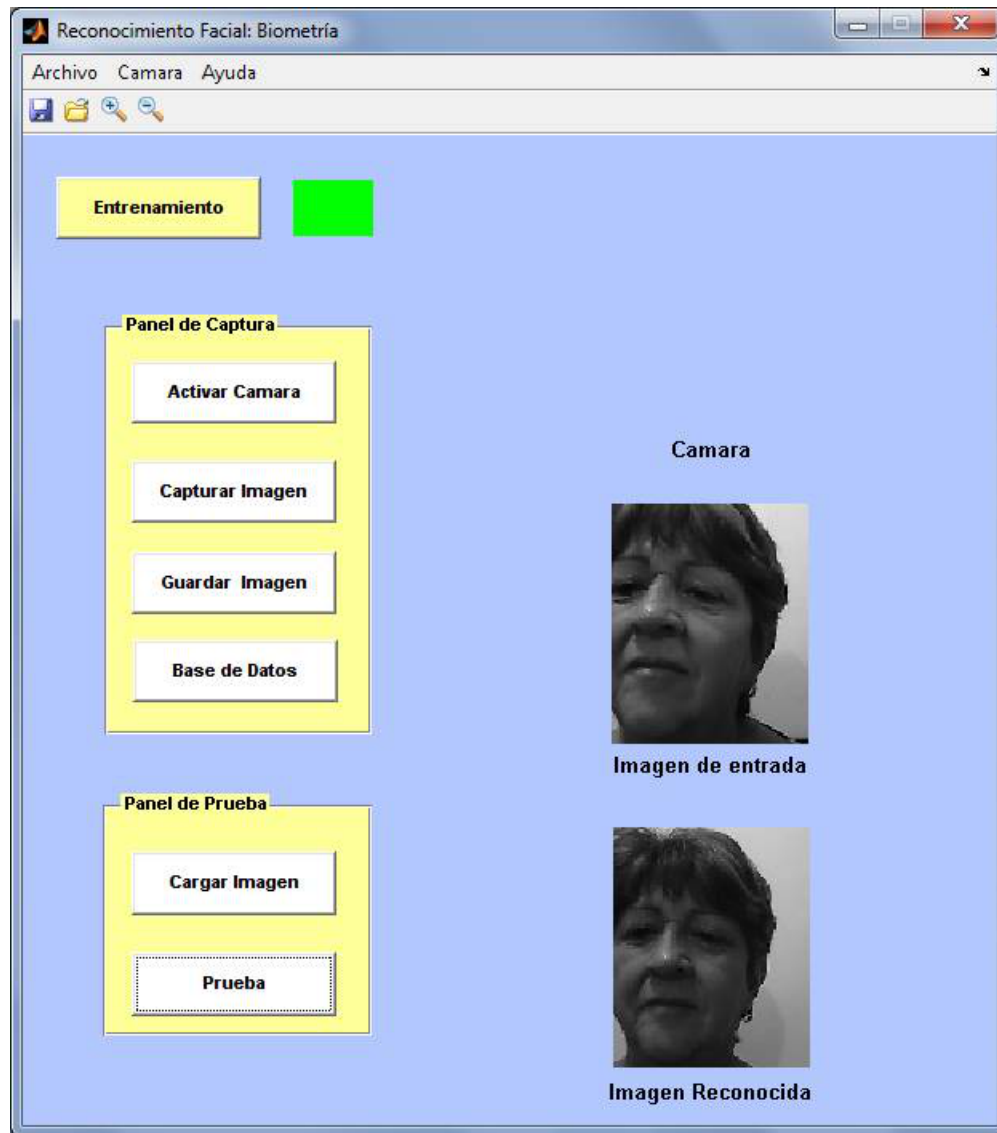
Reconocimiento Facial: Biometría

Archivo Camara Ayuda

Entrenamiento

Panel de Captura

Activar Camara

Capturar Imagen

Guardar Imagen

Base de Datos

Camara

Imagen de entrada

Panel de Prueba

Cargar Imagen

Prueba

Imagen Reconocida